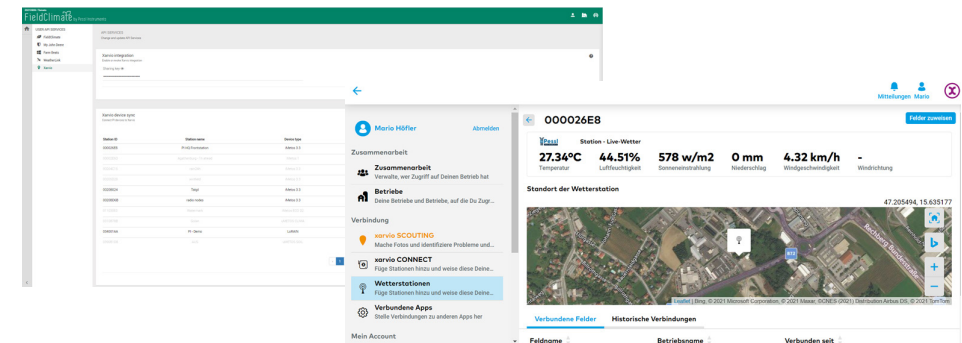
FieldClimate by Pessl Instruments

USER API SERVICES
FieldClimate
My John Deere
Farm Beats
WeatherLink
Xarvio

API SERVICES
Change and update API services

Xarvio integration
Enable or disable Xarvio integration
Ordering key: ●●

Xarvio device sync
Connect FieldClimate to Xarvio

| Station ID | Station name | Device type |
|---|---|---|
| 000026E8 | Pi-lot2 Frontstation | iMetos 3.3 |
| 00000E31 | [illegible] | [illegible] |
| 00000F4 | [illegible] | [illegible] |
| 00000FC | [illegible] | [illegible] |
| 0000E604 | Tiegl | iMetos 3.3 |
| 0000E686 | radio nodes | iMetos 3.3 |
| 00000E80 | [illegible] | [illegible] |
| 0000E80 | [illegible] | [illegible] |
| 00000164 | M - Demo | LoRAIN |
| 000001A6 | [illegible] | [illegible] |

Mitteilungen Mario

Mario Höfler Abmelden

Zusammenarbeit
Zusammenarbeit
Verwalte, wer Zugriff auf Deinen Betrieb hat
Betriebe
Deine Betriebe und Betriebe, auf die Du Zugr...

Verbindung
xarvio SCOUTING
Mache Fotos und identifiziere Probleme und...
xarvio CONNECT
Füge Stationen hinzu und weise diese Deine...
Wetterstationen
Füge Stationen hinzu und weise diese Deine...
Verbundene Apps
Stelle Verbindungen zu anderen Apps her

Mein Account

000026E8
Felder zuweisen

Pessl Station - Live-Wetter
27.34ºC Temperatur
44.51% Luftfeuchtigkeit
578 w/m2 Sonneneinstrahlung
0 mm Niederschlag
4.32 km/h Windgeschwindigkeit
- Windrichtung

Standort der Wetterstation
47.205494, 15.635177

Leaflet | Bing, © 2021 Microsoft Corporation, © 2021 Maxar, ©CNES (2021) Distribution Airbus DS, © 2021 TomTom

Verbundene Felder Historische Verbindungen

Feldname Betriebsname Verbunden seit